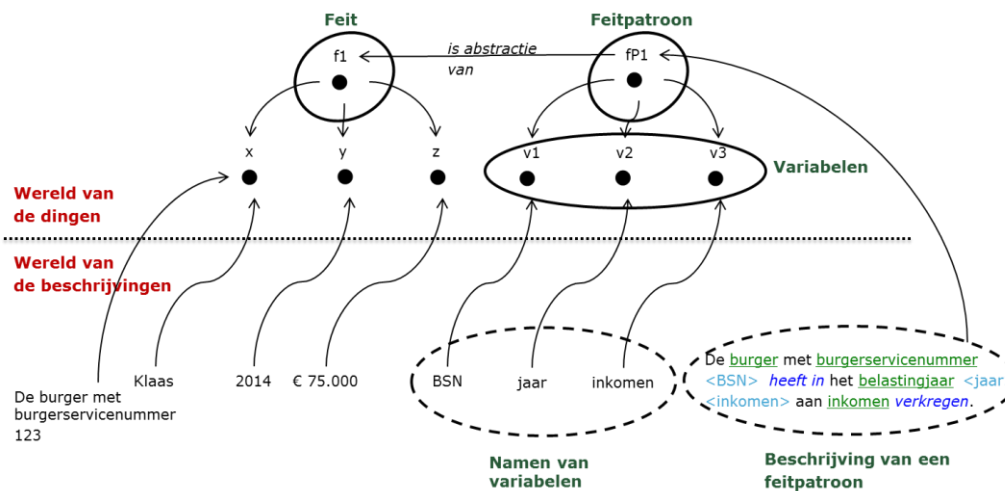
Feit

f1

is abstractie van

Feitpatroon

fP1

x

y

z

v1

v2

v3

Variabelen

Wereld van de dingen

Wereld van de beschrijvingen

De burger met burgerservicenummer 123

Klaas

2014

€ 75.000

BSN

jaar

inkomen

De burger met burgerservicenummer <BSN> heeft in het belastingjaar <jaar> <inkomen> aan inkomen verkregen.

Namen van variabelen

Beschrijving van een feitpatroon